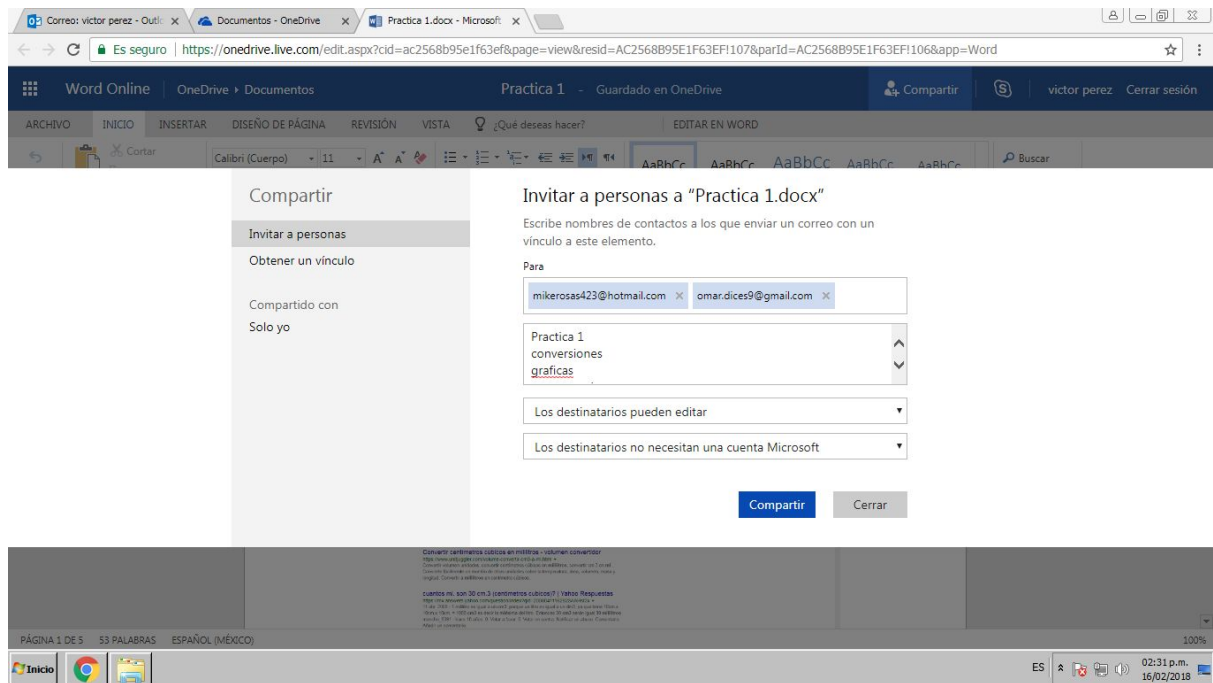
Correo: victor perez - Outl ×
Documentos - OneDrive ×
Practica 1.docx - Microsoft ×

Es seguro | https://onedrive.live.com/edit.aspx?cid=ac2568b95e1f63ef&page=view&resid=AC2568B95E1F63EF!107&parId=AC2568B95E1F63EF!106&app=Word

Word Online | OneDrive › Documentos
Practica 1 - Guardado en OneDrive
Compartir
victor perez Cerrar sesión

ARCHIVO INICIO INSERTAR DISEÑO DE PÁGINA REVISIÓN VISTA ¿Qué deseas hacer? EDITAR EN WORD

Cortar
Calibri (Cuerpo) 11
AaBbCc AaBbCc AaBbCc AaBbCc AaBbCc
Buscar

Compartir

Invitar a personas
Obtener un vínculo

Compartido con
Solo yo

Invitar a personas a "Practica 1.docx"

Escribe nombres de contactos a los que enviar un correo con un vínculo a este elemento.

Para

mikerosas423@hotmail.com × omar.dices9@gmail.com ×

Practica 1
conversiones
graficas

Los destinatarios pueden editar

Los destinatarios no necesitan una cuenta Microsoft

Compartir Cerrar

Convertir centímetros cúbicos en mililitros - volumen convertidor
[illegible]

cuantos ml. son 30 cm.3 (centímetros cúbicos)? | Yahoo Respuestas
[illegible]

PÁGINA 1 DE 5 53 PALABRAS ESPAÑOL (MÉXICO)
100%

Inicio
ES 02:31 p.m. 16/02/2018